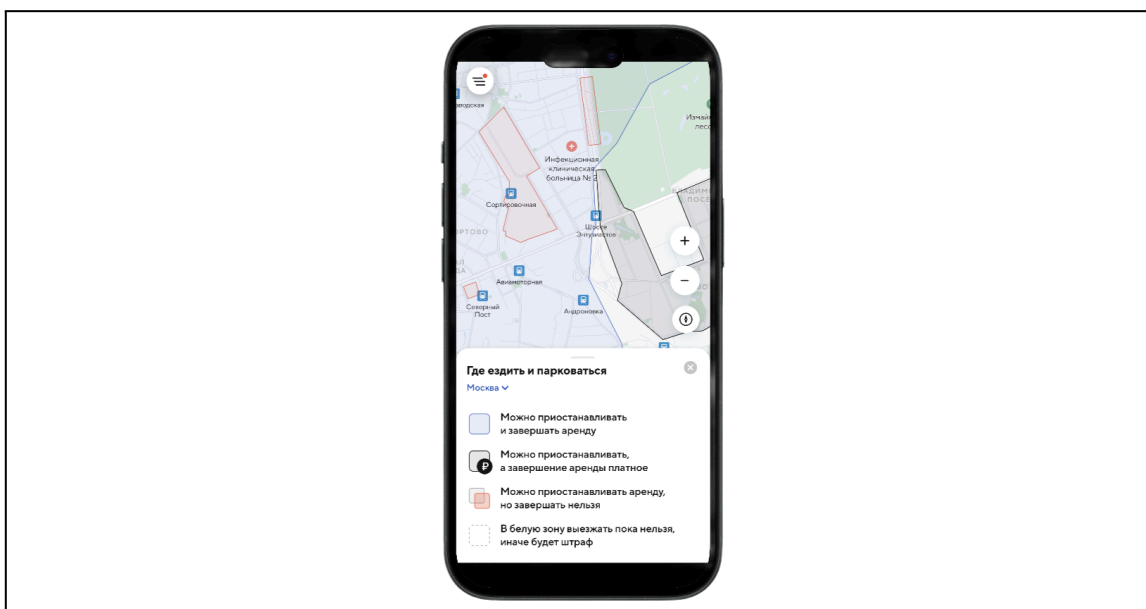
заводская

Измайл лесо

Инфекционная клиническая больница № 2

Сортировочная

ВЛАДИМ ПОСЕ

РТОВО

Шоссе Энтузиастов

+

Авиамоторная

−

Северный Пост

Андроновка

Где ездить и парковаться

Москва

Можно приостанавливать и завершать аренду

Можно приостанавливать, а завершение аренды платное

Можно приостанавливать аренду, но завершать нельзя

В белую зону выезжать пока нельзя, иначе будет штраф